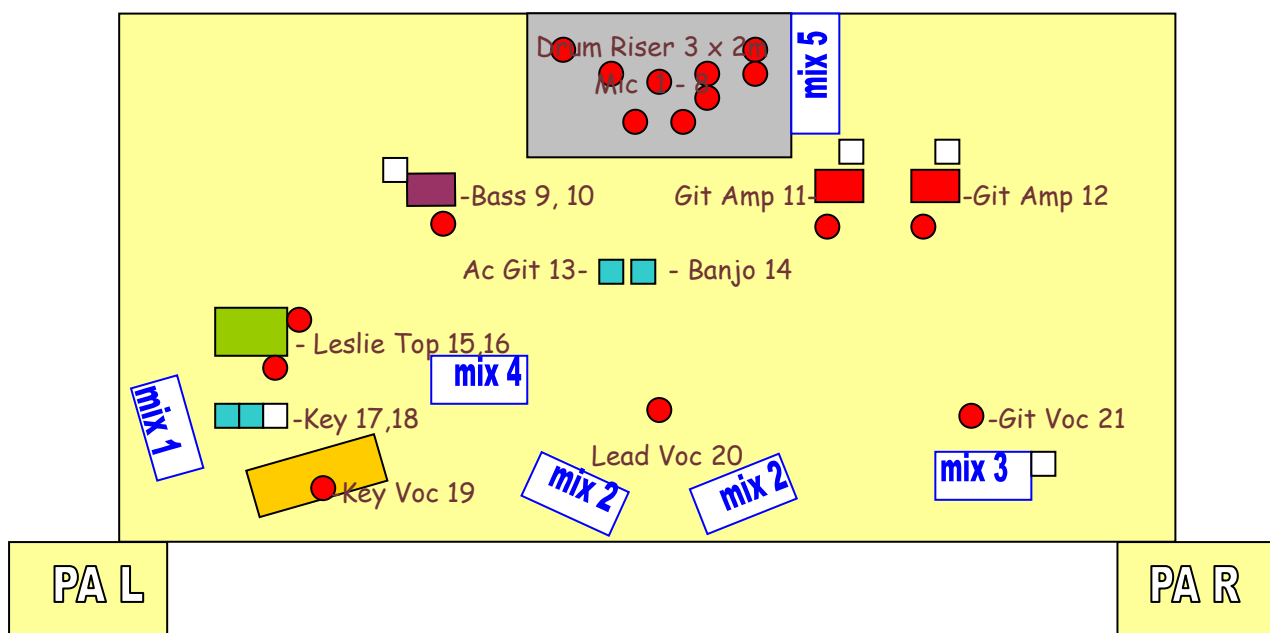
Drum Riser 3 x 2m
Mic 1 - 8

mix 5

-Bass 9, 10

Git Amp 11-

-Git Amp 12

Ac Git 13-

- Banjo 14

- Leslie Top 15,16

mix 4

mix 1

-Key 17,18

-Git Voc 21

Lead Voc 20

mix 3

Key Voc 19

mix 2

mix 2

PA L

PA R